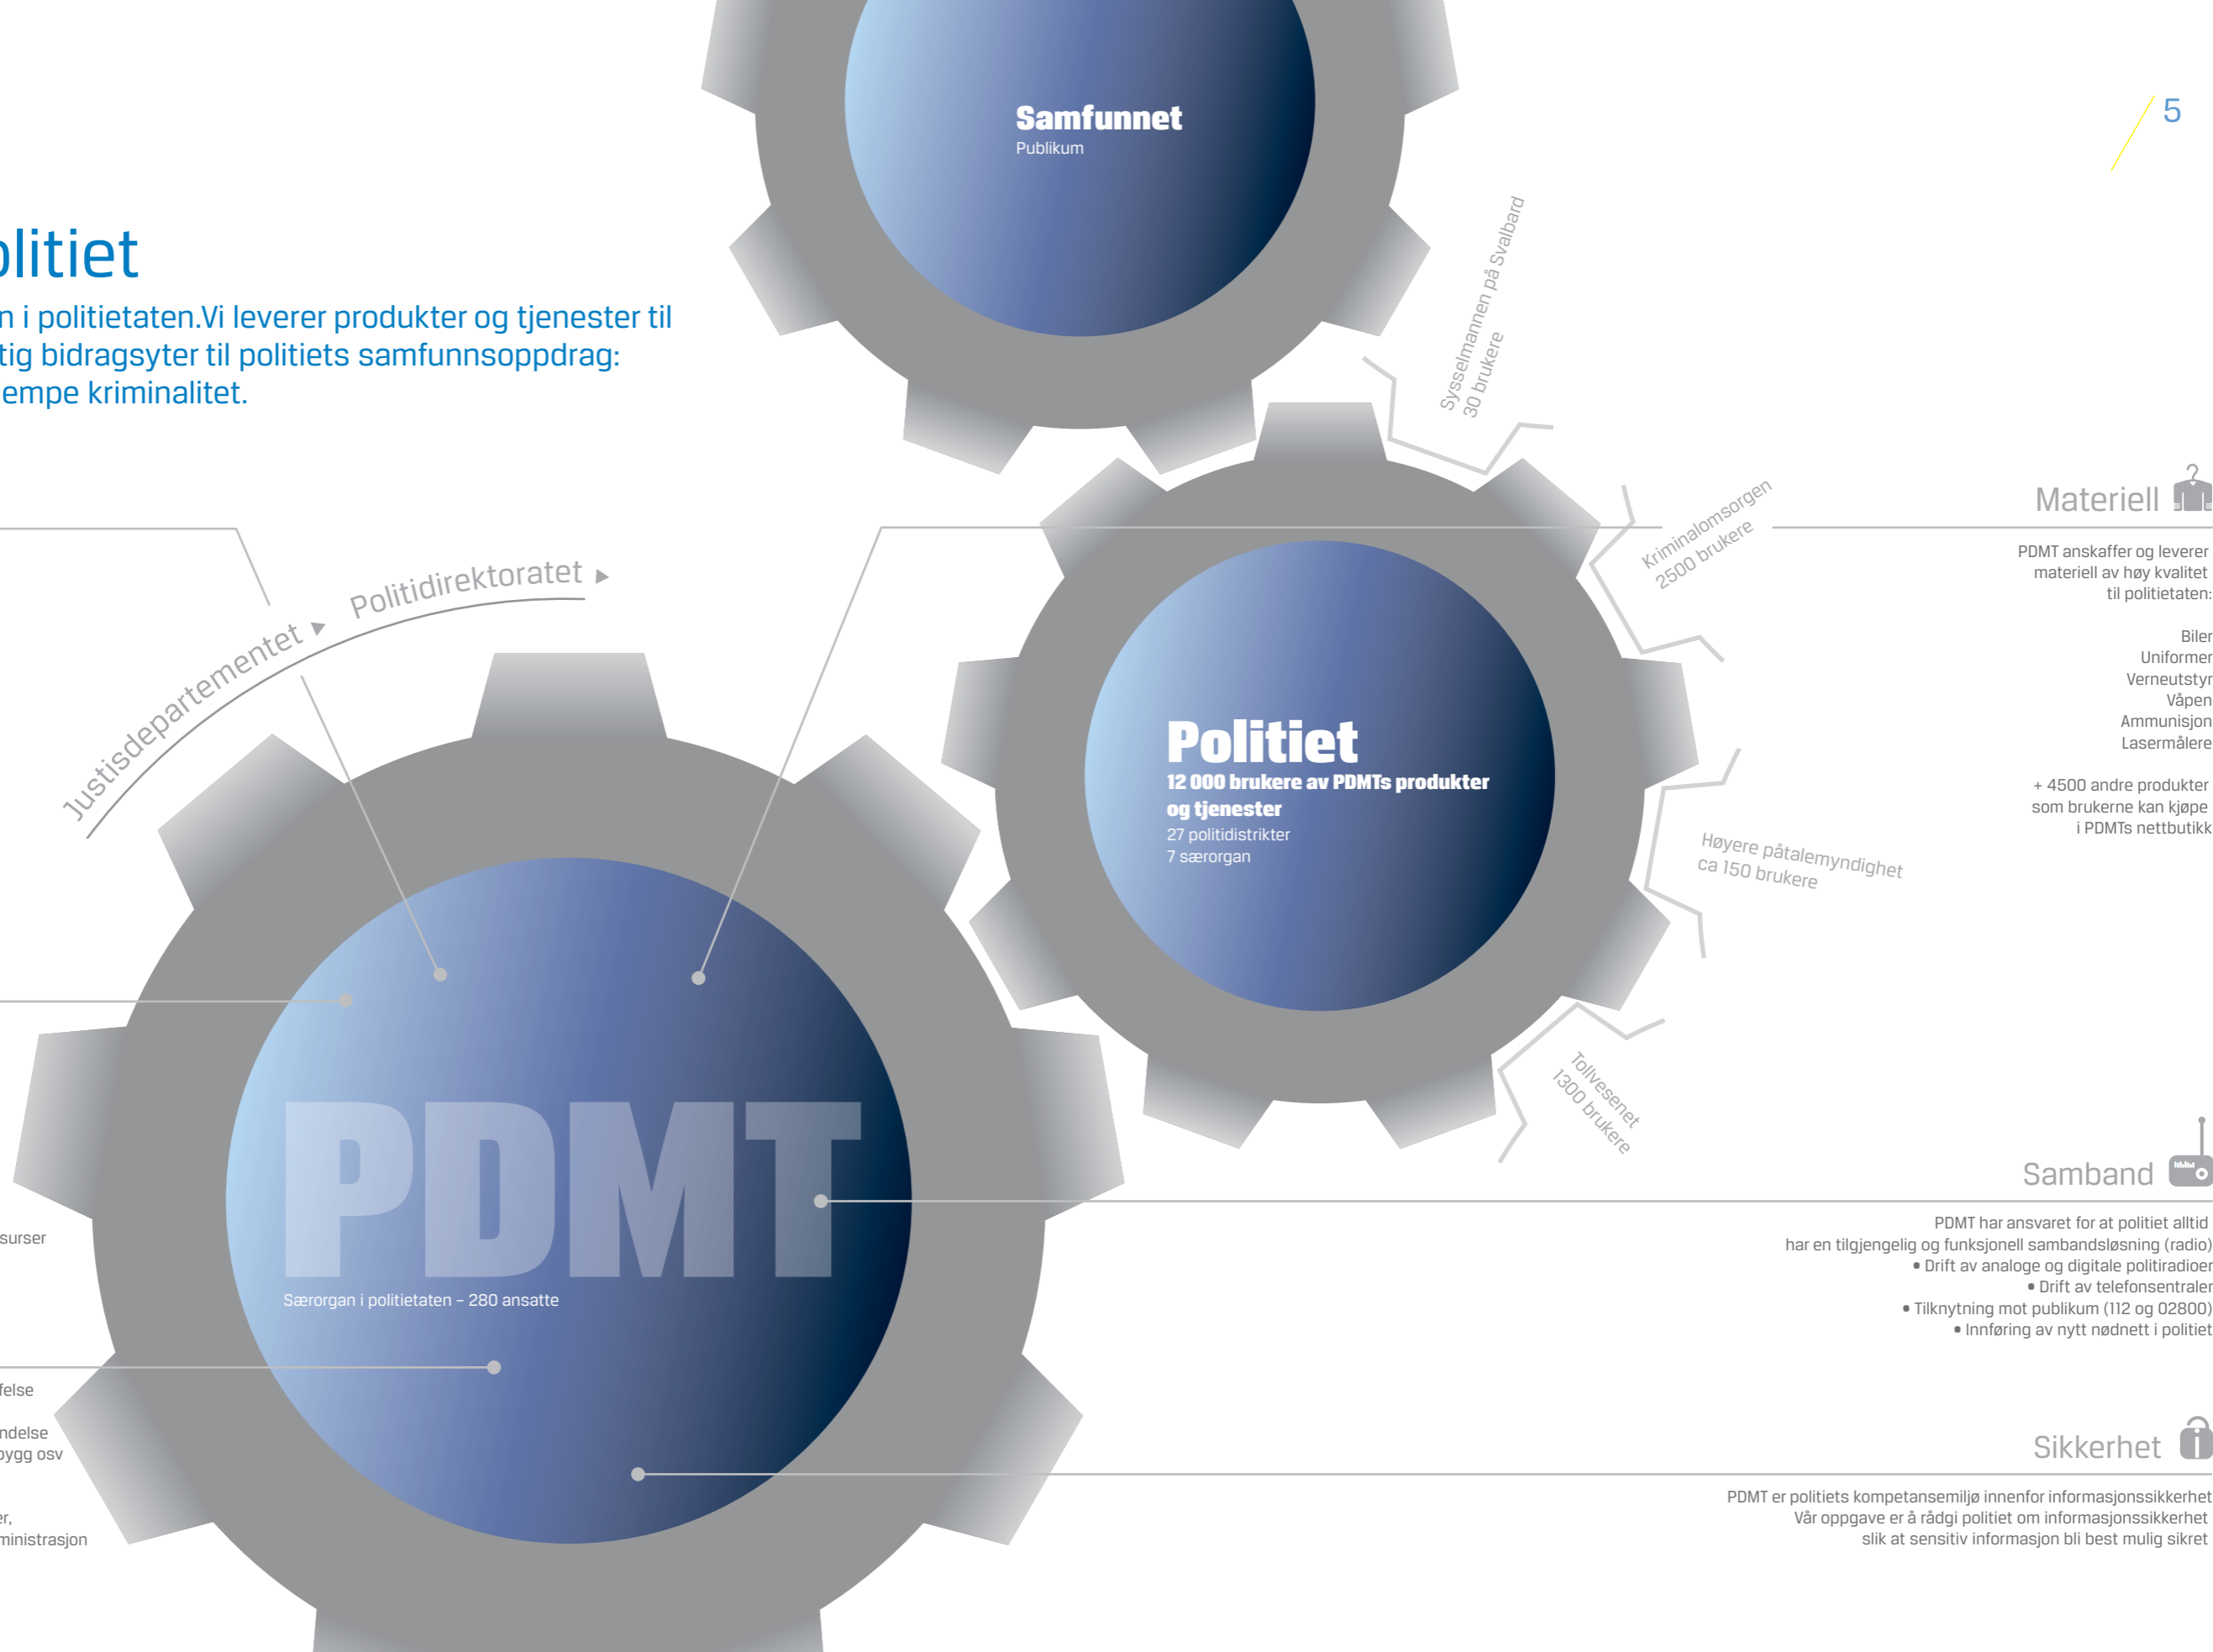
5

Samfunnet
Publikum

litiet

n i politietaten.Vi leverer produkter og tjenester til
tig bidragsyter til politiets samfunnsoppdrag:
empe kriminalitet.

Sysselmannen på Svalbard
30 brukere

Kriminalomsorgen
2500 brukere

Materiell

PDMT anskaffer og leverer materiell av høy kvalitet til politietaten:

Biler
Uniformer
Verneutstyr
Våpen
Ammunisjon
Lasermålere

+ 4500 andre produkter som brukerne kan kjøpe i PDMTs nettbutikk

Justisdepartementet ▶ Politidirektoratet ▶

Politiet
12 000 brukere av PDMTs produkter og tjenester
27 politidistrikter
7 særorgan

Høyere påtalemyndighet
ca 150 brukere

Tollvesenet
1300 brukere

PDMT
Særorgan i politietaten – 280 ansatte

Samband

PDMT har ansvaret for at politiet alltid har en tilgjengelig og funksjonell sambandsløsning (radio)
• Drift av analoge og digitale politiradioer
• Drift av telefonsentraler
• Tilknytning mot publikum (112 og 02800)
• Innføring av nytt nødnett i politiet

surser

felse

ndelse
bygg osv

er,
ministrasjon

Sikkerhet

PDMT er politiets kompetansemiljø innenfor informasjonssikkerhet
Vår oppgave er å rådgi politiet om informasjonssikkerhet slik at sensitiv informasjon bli best mulig sikret